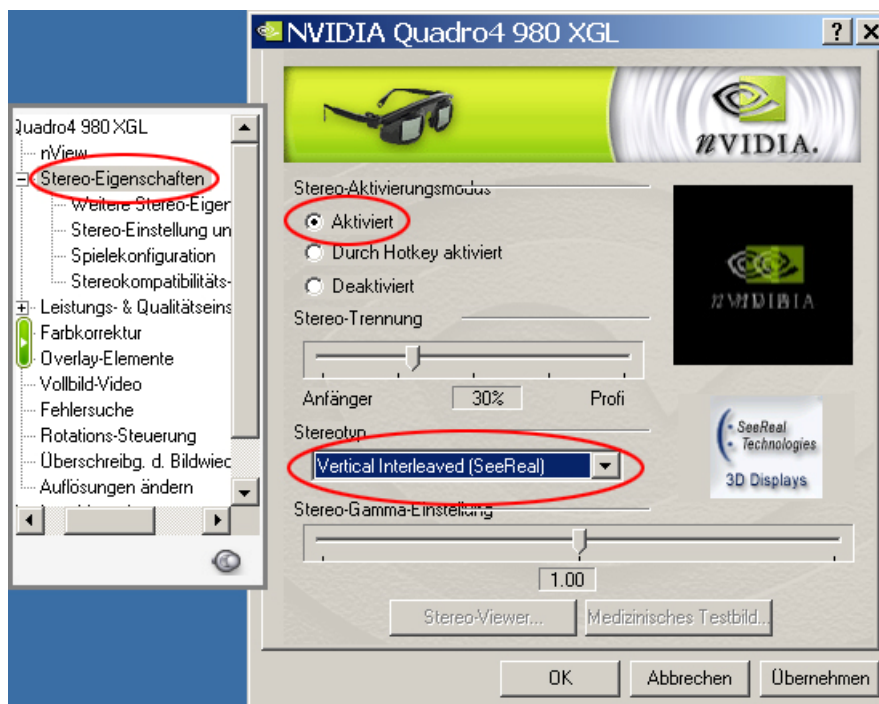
NVIDIA Quadro4 980 XGL

?

nVIDIA.

Quadro4 980 XGL
nView
Stereo-Eigenschaften
Weitere Stereo-Eiger
Stereo-Einstellung un
Spielekonfiguration
Stereokompatibilitäts-
Leistungs- & Qualitätseins
Farbkorrektur
Overlay-Elemente
Vollbild-Video
Fehlersuche
Rotations-Steuerung
Überschreibg. d. Bildwiec
Auflösungen ändern

Stereo-Aktivierungsmodus
Aktiviert
Durch Hotkey aktiviert
Deaktiviert

nVIDIA

Stereo-Trennung
Anfänger
30%
Profi

SeeReal Technologies
3D Displays

Stereotyp
Vertical Interleaved (SeeReal)

Stereo-Gamma-Einstellung
1.00

Stereo-Viewer...
Medizinisches Testbild...

OK
Abbrechen
Übernehmen